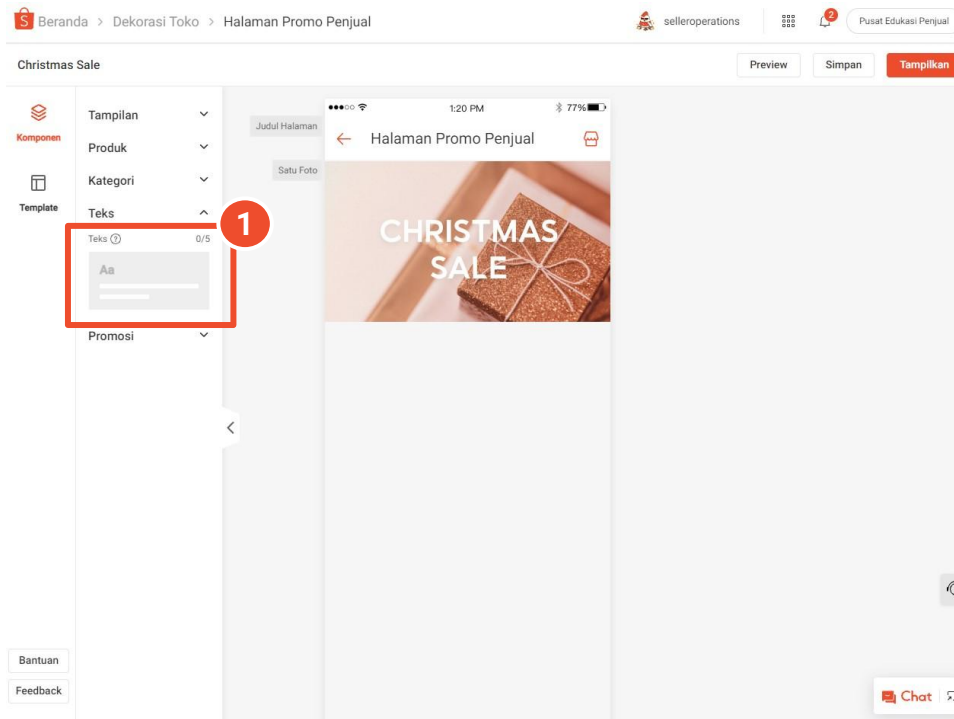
Beranda > Dekorasi Toko > Halaman Promo Penjual

selleroperations

2

Pusat Edukasi Penjual

Christmas Sale

Preview

Simpan

Tampilkan

Komponen

Template

Tampilan

Produk

Kategori

Teks

1

Teks ⓘ 0/5

Aa

Promosi

Judul Halaman

Satu Foto

1:20 PM

77%

Halaman Promo Penjual

CHRISTMAS SALE

Bantuan

Feedback

Chat